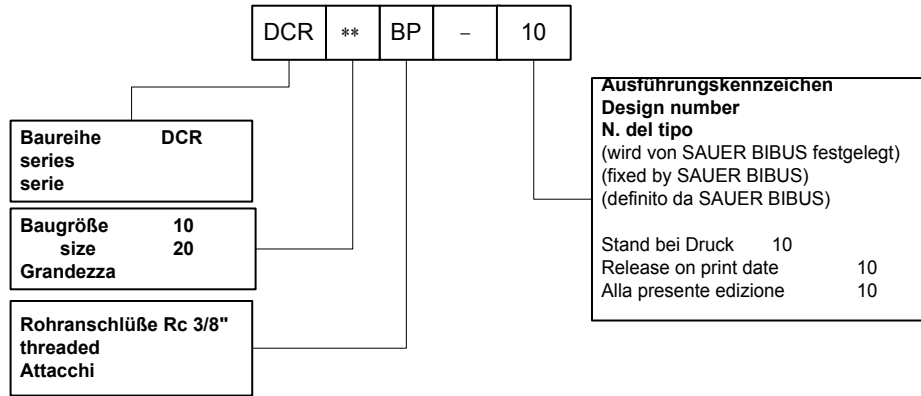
| DCR | ** | BP | - | 10 |
|---|---|---|---|---|

**Baureihe DCR**
**series**
**serie**

**Baugröße 10**
**size 20**
**Grandezza**

**Rohranschlüße Rc 3/8"**
**threaded**
**Attacchi**

**Ausführungskennzeichen**
**Design number**
**N. del tipo**
(wird von SAUER BIBUS festgelegt)
(fixed by SAUER BIBUS)
(definito da SAUER BIBUS)

Stand bei Druck 10
Release on print date 10
Alla presente edizione 10